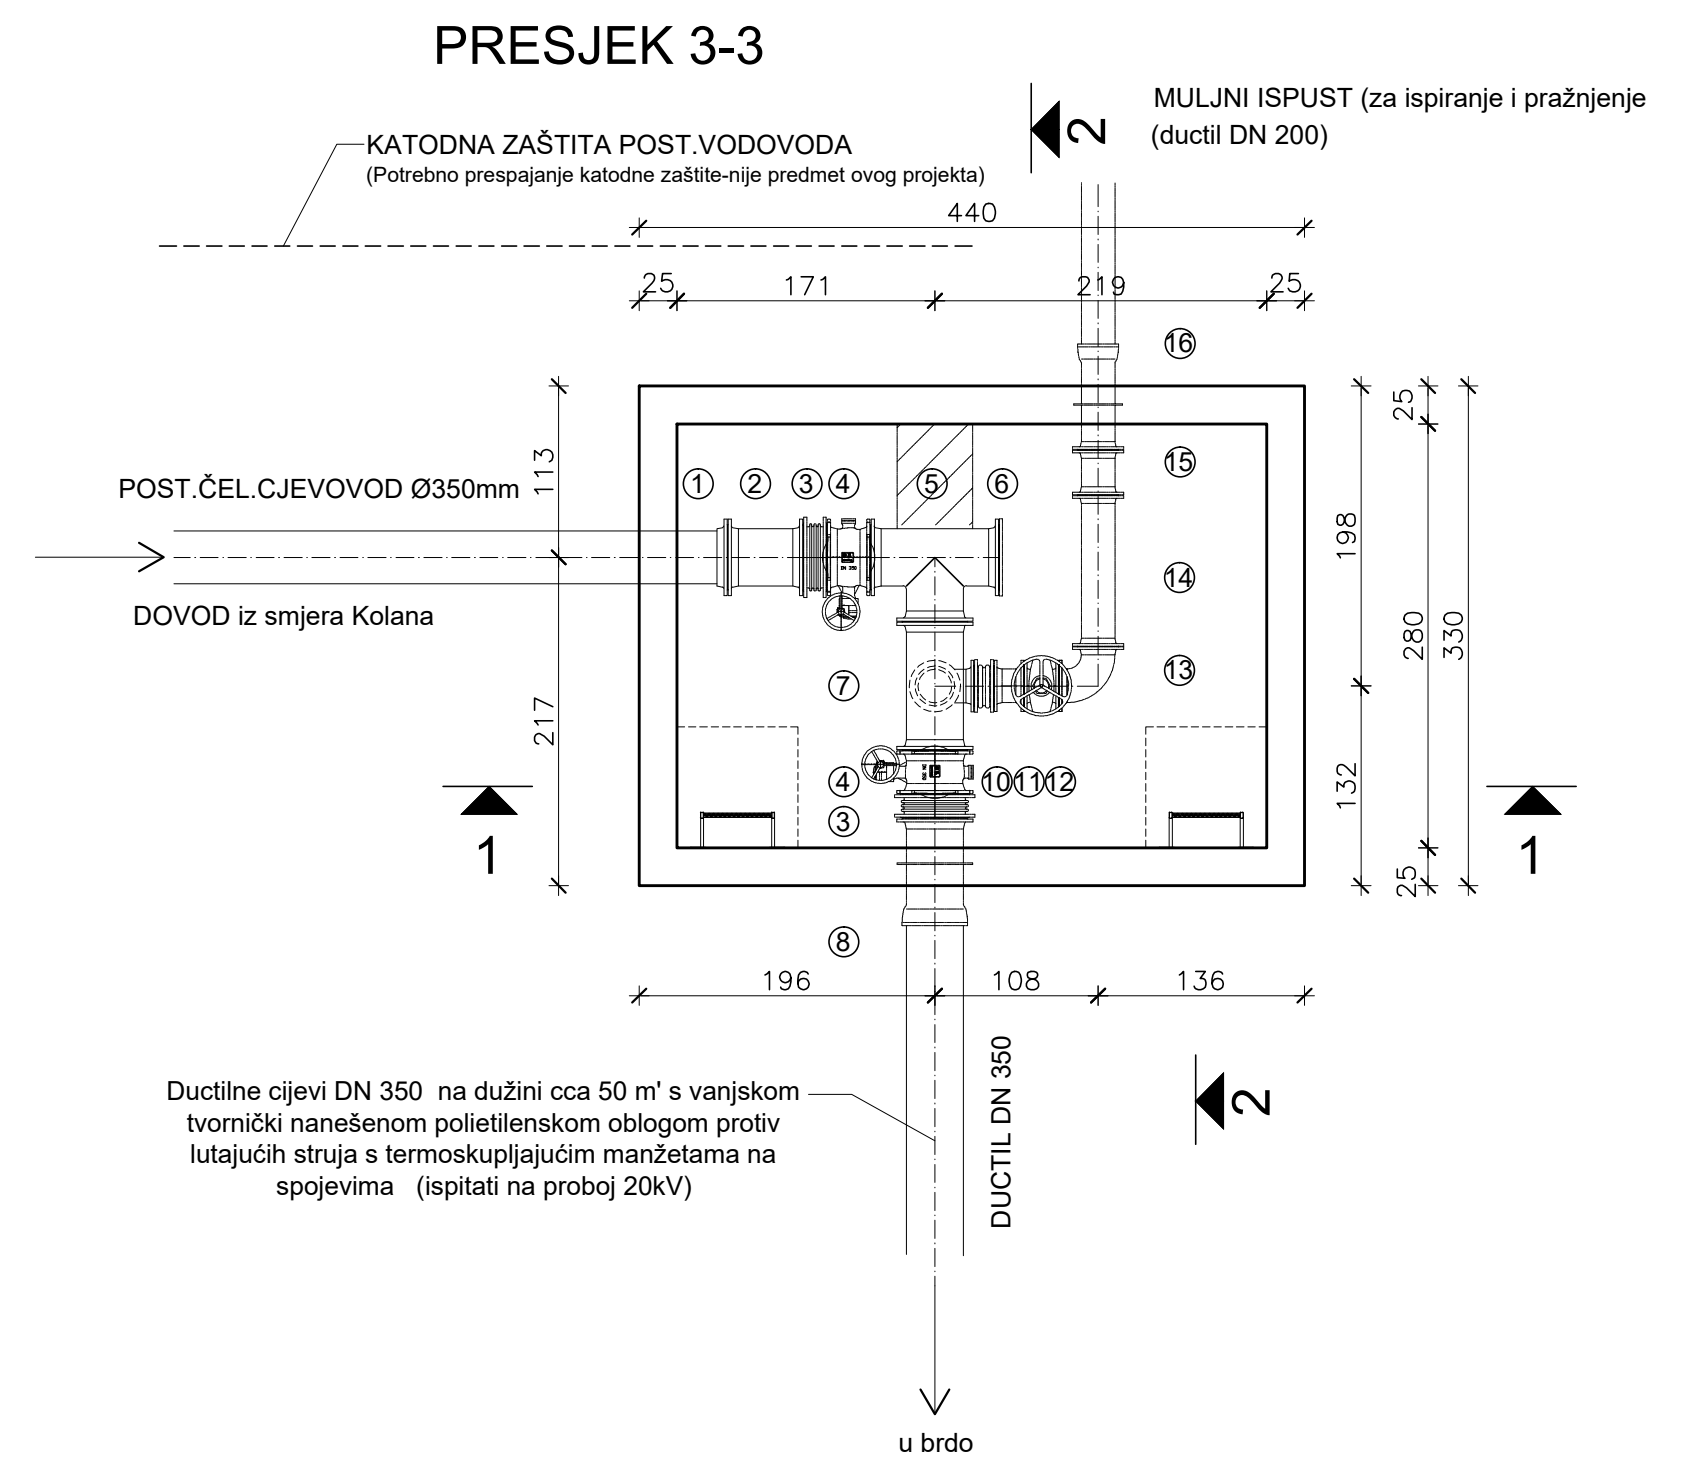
PRESJEK 3-3

2

MULJNI ISPUST (za ispiranje i pražnjenje
(ductil DN 200)

KATODNA ZAŠTITA POST.VODOVODA
(Potrebno prespajanje katodne zaštite-nije predmet ovog projekta)

440

25 171 219 25

16

113

25

15

POST.ČEL.CJEVOVOD Ø350mm

1 2 3 4 5 6

198

14

DOVOD iz smjera Kolana

DN 350

280 330

13

7

217

4 10 11 12

132

1

3

1

25

8

196 108 136

DUCTIL DN 350

2

Ductilne cijevi DN 350 na dužini cca 50 m' s vanjskom tvornički nanešenom polietilenskom oblogom protiv lutajućih struja s termoskupljajućim manžetama na spojevima (ispitati na proboj 20kV)

u brdo